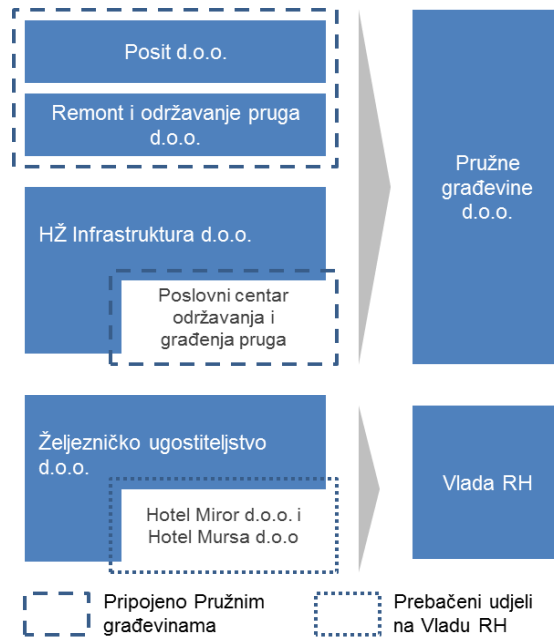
Posit d.o.o.

Remont i održavanje pruga d.o.o.

HŽ Infrastruktura d.o.o.

Poslovni centar održavanja i građenja pruga

Pružne građevine d.o.o.

Željezničko ugostiteljstvo d.o.o.

Hotel Miror d.o.o. i Hotel Mursa d.o.o

Vlada RH

Pripojeno Pružnim građevinama

Prebačeni udjeli na Vladu RH